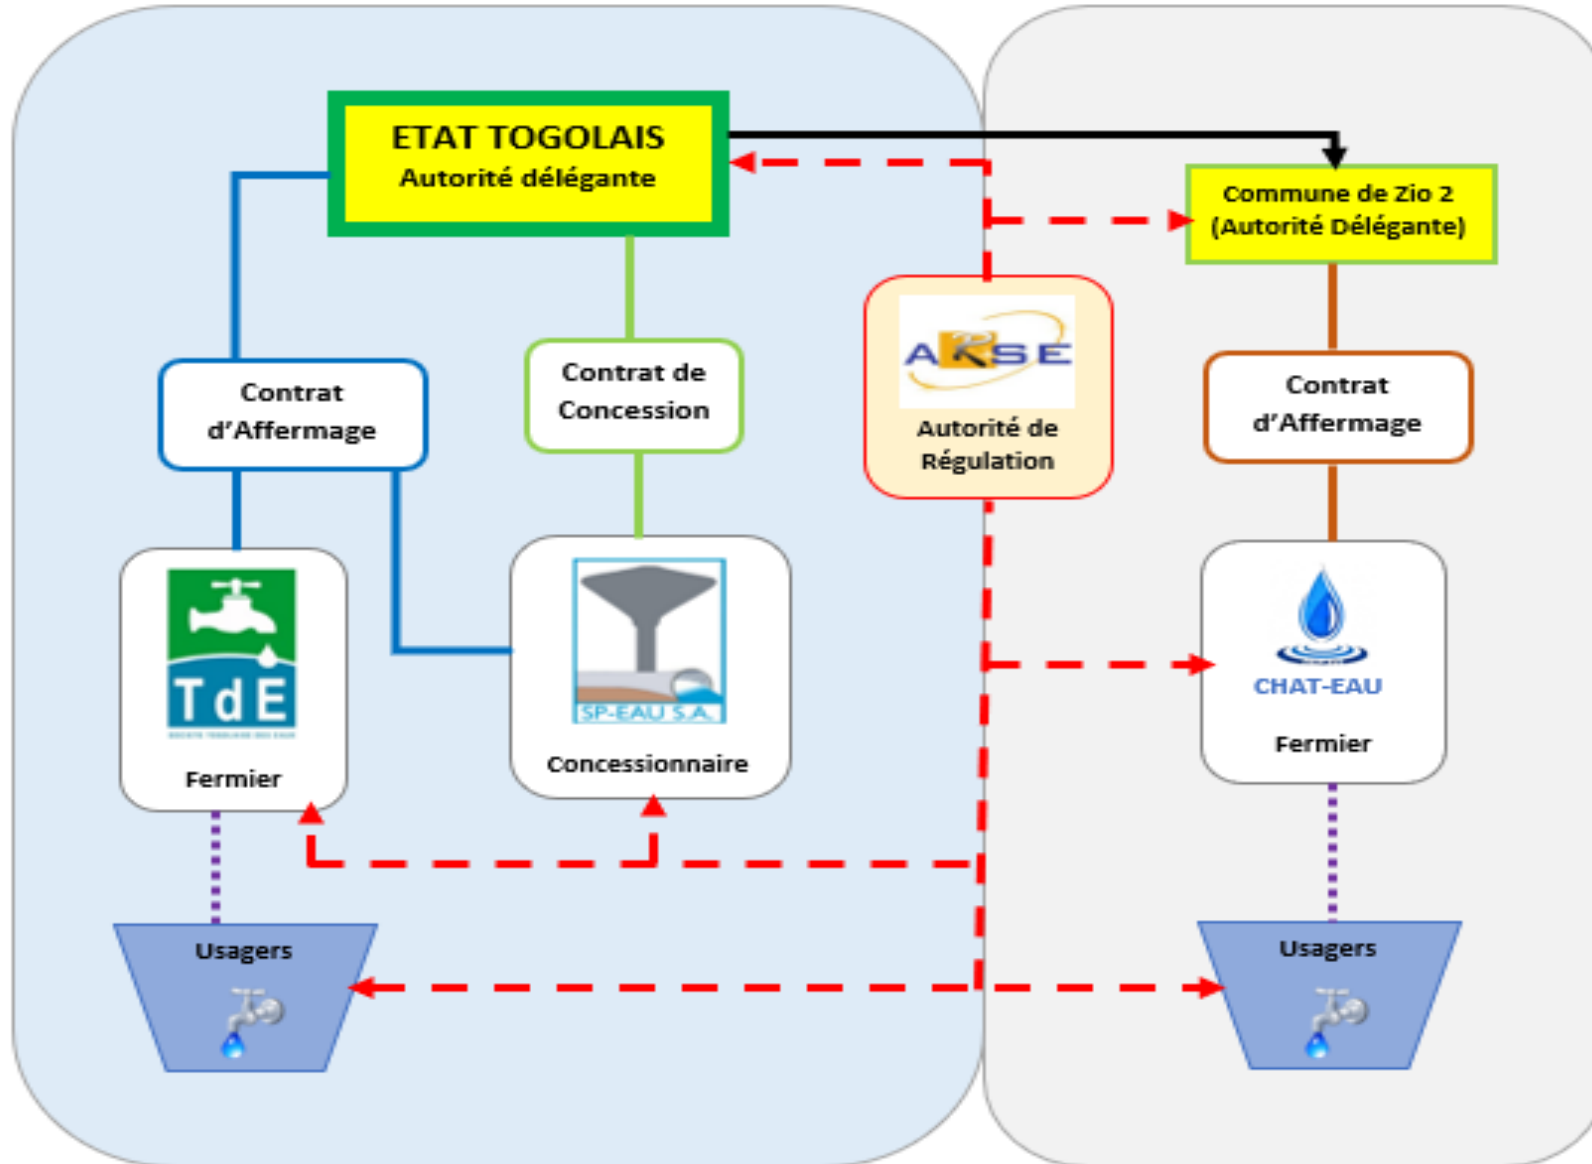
ETAT TOGOLAIS
Autorité délégante

Commune de Zio 2
(Autorité Délégante)

Contrat d'Affermage

Contrat de Concession

ARSE
Autorité de Régulation

Contrat d'Affermage

TdE
Fermier

SP-EAU S.A.
Concessionnaire

CHAT-EAU
Fermier

Usagers

Usagers